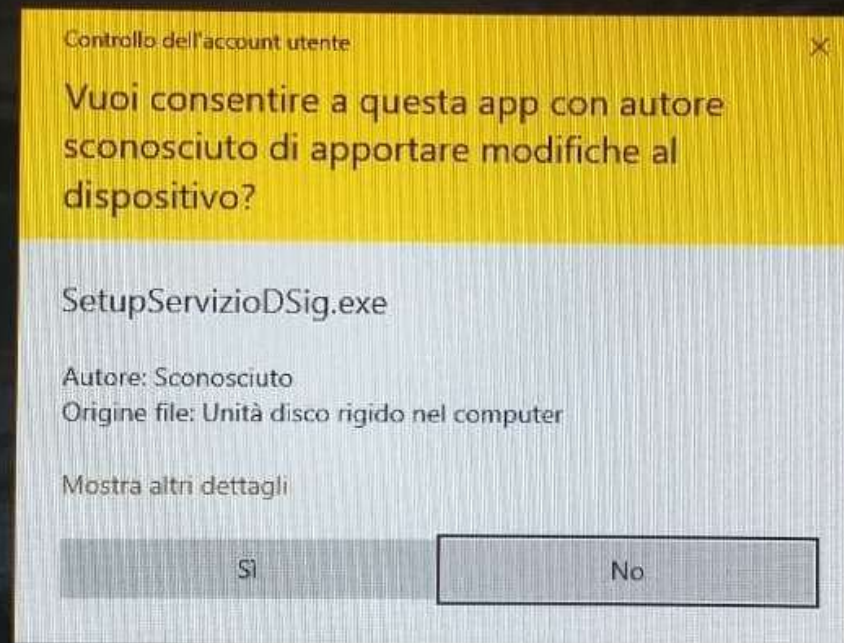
Controllo dell'account utente

×

Vuoi consentire a questa app con autore sconosciuto di apportare modifiche al dispositivo?

SetupServizioDSig.exe

Autore: Sconosciuto
Origine file: Unità disco rigido nel computer

Mostra altri dettagli

Sì

No